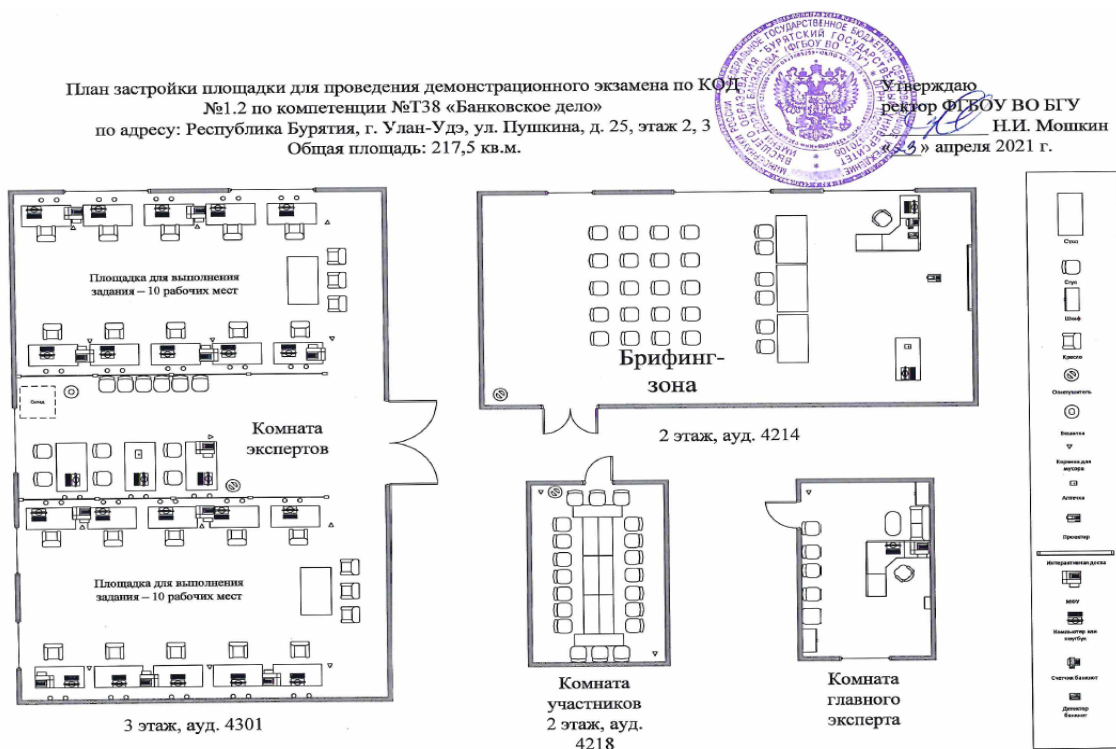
План застройки площадки для проведения демонстрационного экзамена по КОД №1.2 по компетенции №Т38 «Банковское дело»
по адресу: Республика Бурятия, г. Улан-Удэ, ул. Пушкина, д. 25, этаж 2, 3
Общая площадь: 217,5 кв.м.

Утверждаю
ректор ФГБОУ ВО БГУ
__________ Н.И. Мошкин
«23» апреля 2021 г.

Площадка для выполнения задания – 10 рабочих мест

Склад

Комната экспертов

Площадка для выполнения задания – 10 рабочих мест

3 этаж, ауд. 4301

Брифинг-зона

2 этаж, ауд. 4214

Комната участников 2 этаж, ауд. 4218

Комната главного эксперта

Стол
Стул
Шкаф
Кресло
Огнетушитель
Вешалка
Корзина для мусора
Аптечка
Проектор
Интерактивная доска
МФУ
Компьютер или ноутбук
Счетчик банкнот
Детектор банкнот